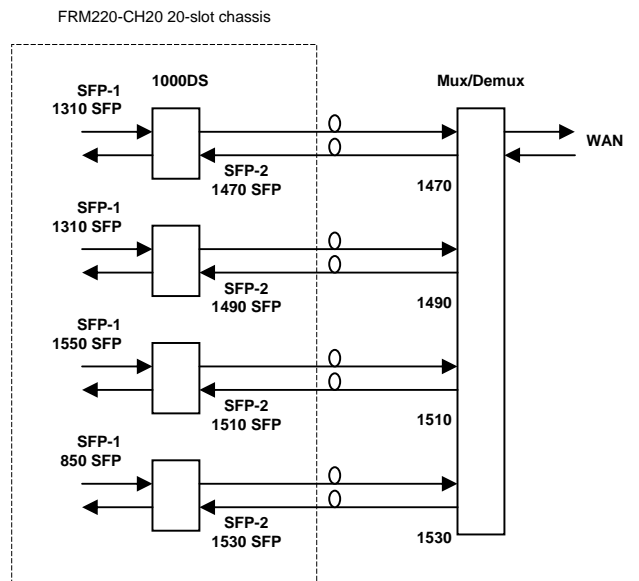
FRM220-CH20 20-slot chassis

1000DS

Mux/Demux

SFP-1
1310 SFP

WAN

SFP-2
1470 SFP

1470

SFP-1
1310 SFP

SFP-2
1490 SFP

1490

SFP-1
1550 SFP

SFP-2
1510 SFP

1510

SFP-1
850 SFP

SFP-2
1530 SFP

1530